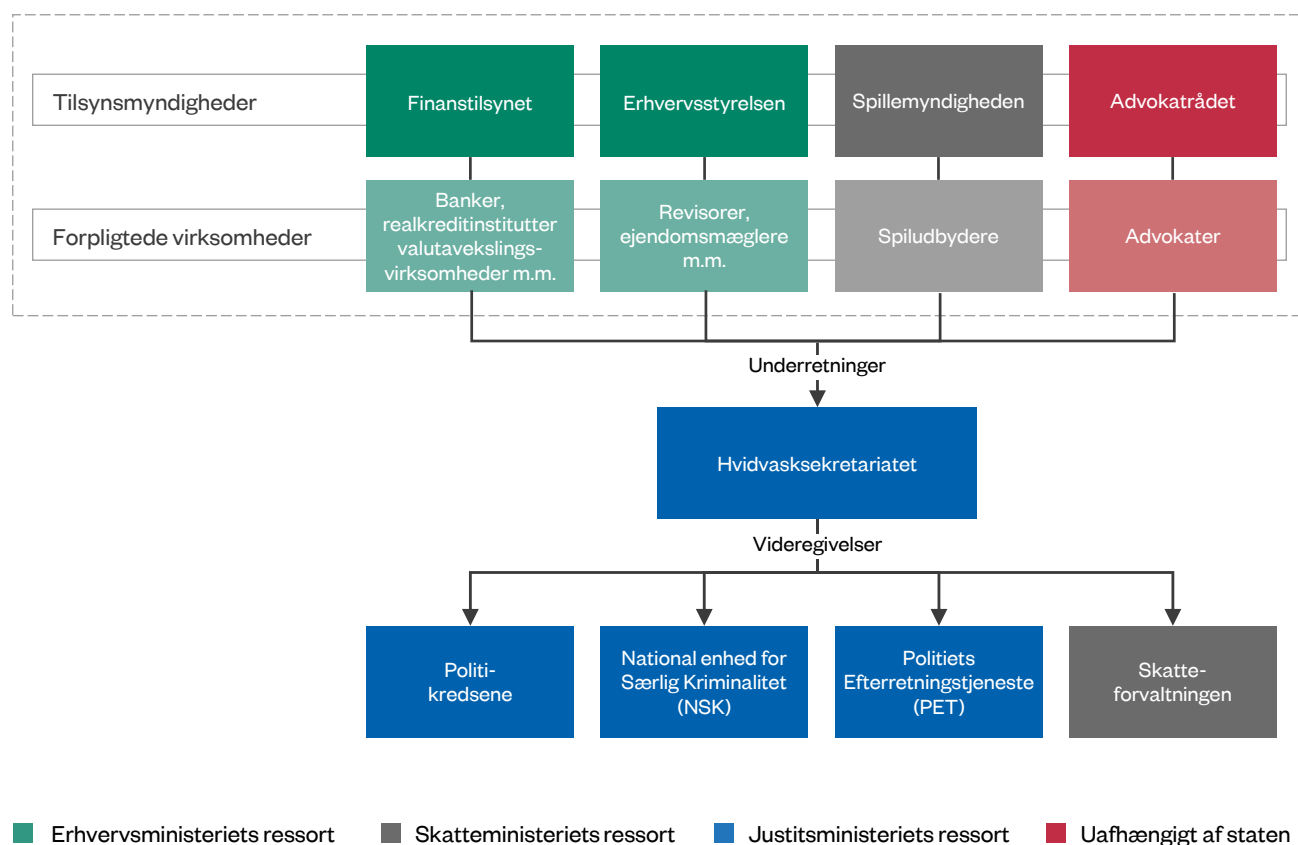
Tilsynsmyndigheder

Finanstilsynet

Erhvervsstyrelsen

Spillemyndigheden

Advokatrådet

Forpligtede virksomheder

Banker, realkreditinstitutter valutavekslingsvirksomheder m.m.

Revisorer, ejendomsmæglere m.m.

Spiludbydere

Advokater

Underretninger

Hvidvasksekretariatet

Videregivelser

Politikredsene

National enhed for Særlig Kriminalitet (NSK)

Politiets Efterretningstjeneste (PET)

Skatteforvaltningen

Erhvervsministeriets ressort

Skatteministeriets ressort

Justitsministeriets ressort

Uafhængigt af staten